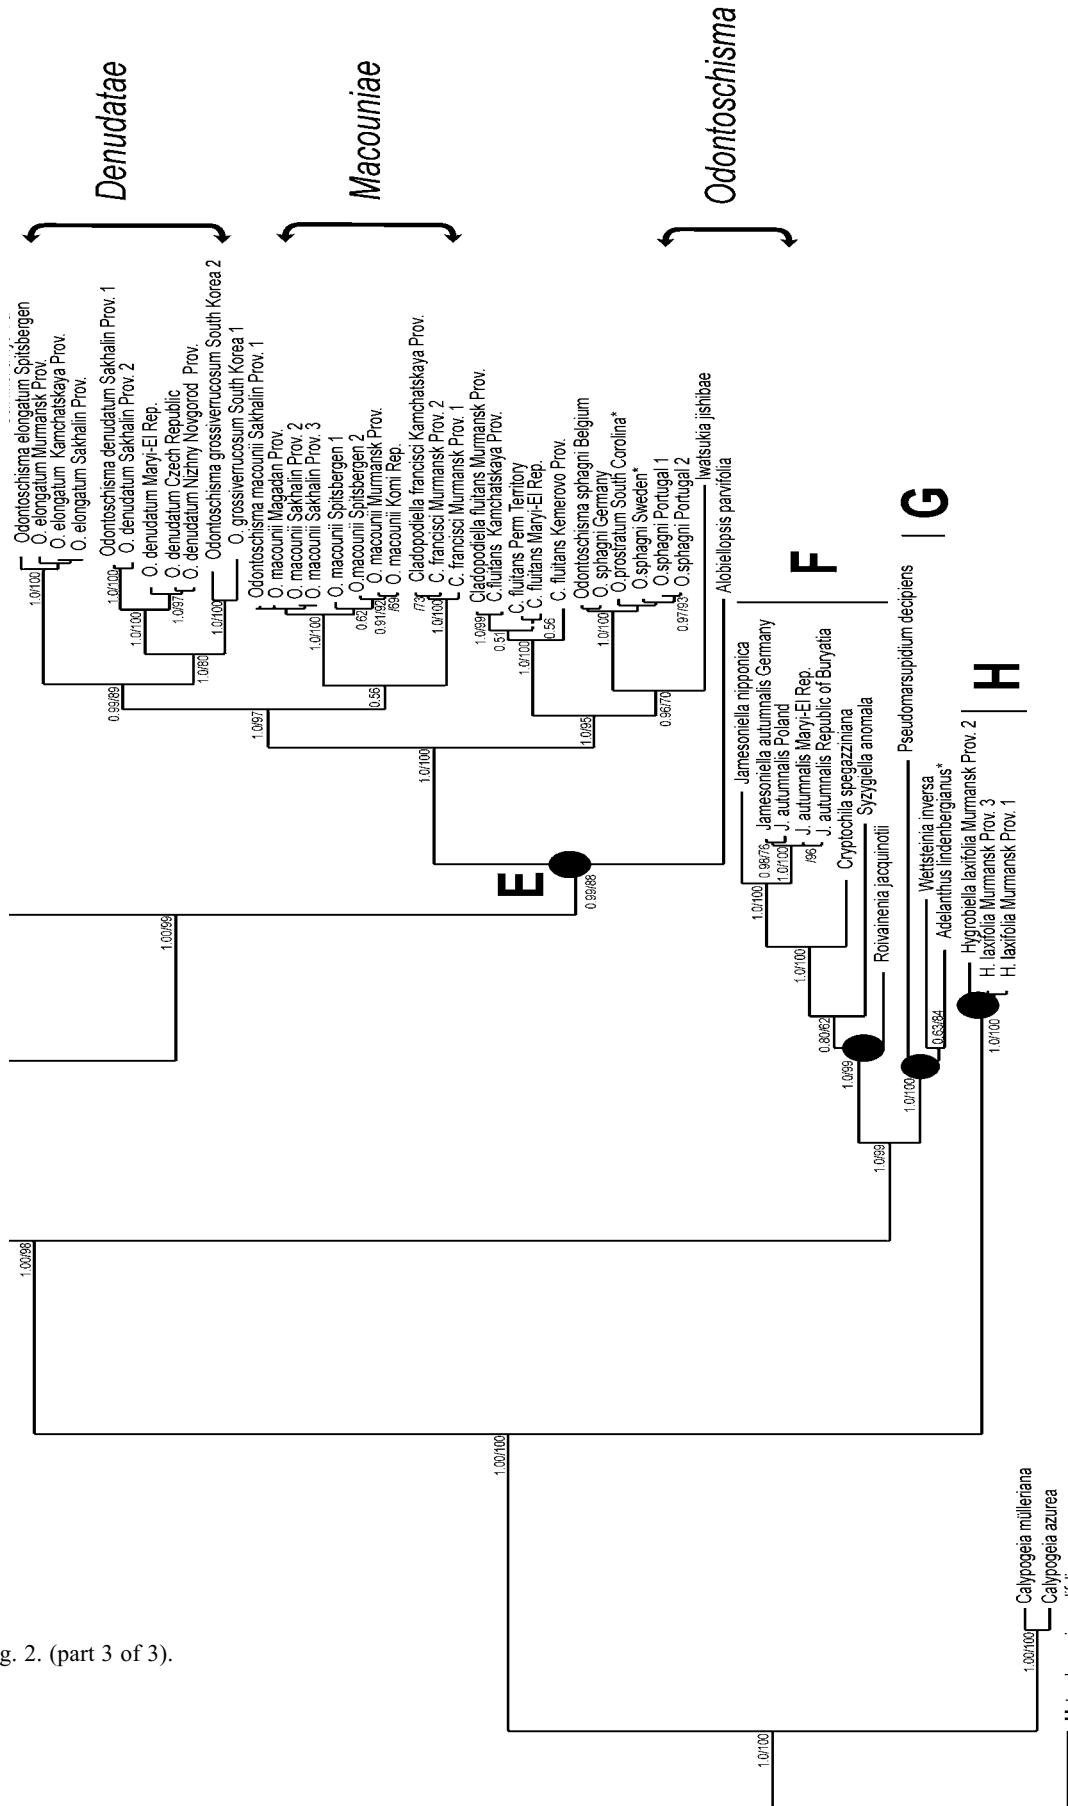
Denudatae

Macouniae

Odontoschisma

Odontoschisma elongatum Spitsbergen
O. elongatum Murmansk Prov.
O. elongatum Kamchatskaya Prov.
O. elongatum Sakhalin Prov.
Odontoschisma denudatum Sakhalin Prov. 1
O. denudatum Sakhalin Prov. 2
O. denudatum Maryi-El Rep.
O. denudatum Czech Republic
O. denudatum Nizhny Novgorod Prov.
Odontoschisma grossiverrucosum South Korea 2
O. grossiverrucosum South Korea 1
Odontoschisma macounii Sakhalin Prov. 1
O. macounii Magadan Prov.
O. macounii Sakhalin Prov. 2
O. macounii Sakhalin Prov. 3
O. macounii Spitsbergen 1
O.macounii Spitsbergen 2
O. macounii Murmansk Prov.
O. macounii Komi Rep.
Cladopodiella francisci Kamchatskaya Prov.
C. francisci Murmansk Prov. 2
C. francisci Murmansk Prov. 1
Cladopodiella fluitans Murmansk Prov.
C.fluitans Kamchatskaya Prov.
C. fluitans Perm Territory
C. fluitans Maryi-El Rep.
C. fluitans Kemerovo Prov.
Odontoschisma sphagni Belgium
O. sphagni Germany
O.prostratum South Corolina*
O.sphagni Sweden*
O.sphagni Portugal 1
O.sphagni Portugal 2
Iwatsukia jishibae
Alobiellopsis parvifolia

F

G

H

E

Jamesoniella nipponica
Jamesoniella autumnalis Germany
J. autumnalis Poland
J. autumnalis Maryi-El Rep.
J. autumnalis Republic of Buryatia
Cryptochila spegazziniana
Syzygiella anomala
Roivainenia jacquinotii
Pseudomarsupidium decipiens
Wettsteinia inversa
Adelanthus lindenbergianus*
Hygrobiella laxifolia Murmansk Prov. 2
H. laxifolia Murmansk Prov. 3
H. laxifolia Murmansk Prov. 1

Calypogeia mülleriana
Calypogeia azurea

1.0/100 0.99/89 1.0/97 1.0/100 1.0/97 1.0/100 1.0/80 1.0/100 0.62 0.91/92 /69 0.56 /73 1.0/100 1.0/99 0.51 1.0/100 0.56 1.0/95 1.0/100 0.97/93 0.96/70 1.0/100 0.99/88 1.00/99 0.98/76 1.0/100 /96 1.0/100 1.0/100 0.80/62 1.0/99 1.0/100 0.63/84 1.0/100 1.0/99 1.00/98 1.00/100 1.00/100 1.0/100

g. 2. (part 3 of 3).